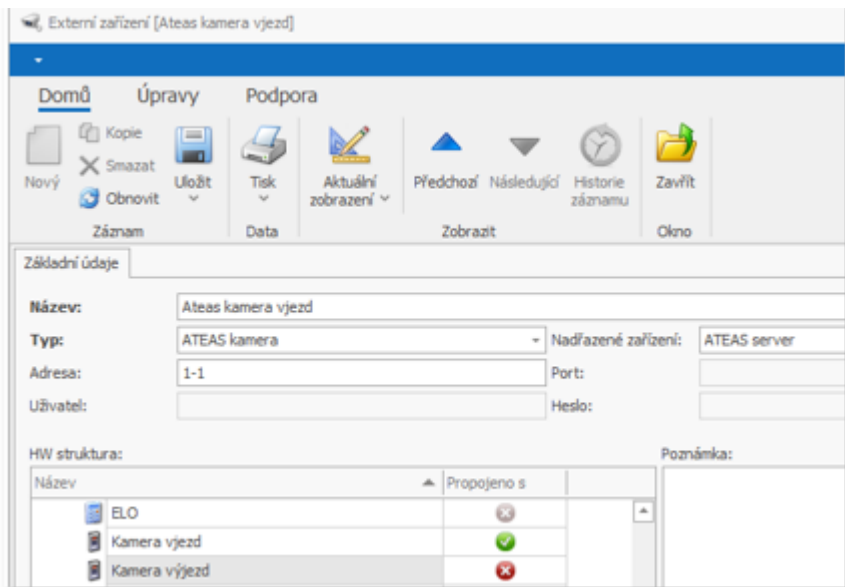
Externí zařízení [Ateas kamera vjezd]

Domů Úpravy Podpora

Nový Kopie Smazat Obnovit Uložit Tisk Aktuální zobrazení Předchozí Následující Historie záznamu Zavřít

Záznam Data Zobrazit Okno

Základní údaje

Název: Ateas kamera vjezd

Typ: ATEAS kamera

Nadřazené zařízení: ATEAS server

Adresa: 1-1

Port:

Uživatel:

Heslo:

HW struktura:

Poznámka:

| Název | Propojeno s |
|---|---|
| ELO | |
| Kamera vjezd | |
| Kamera výjezd | |